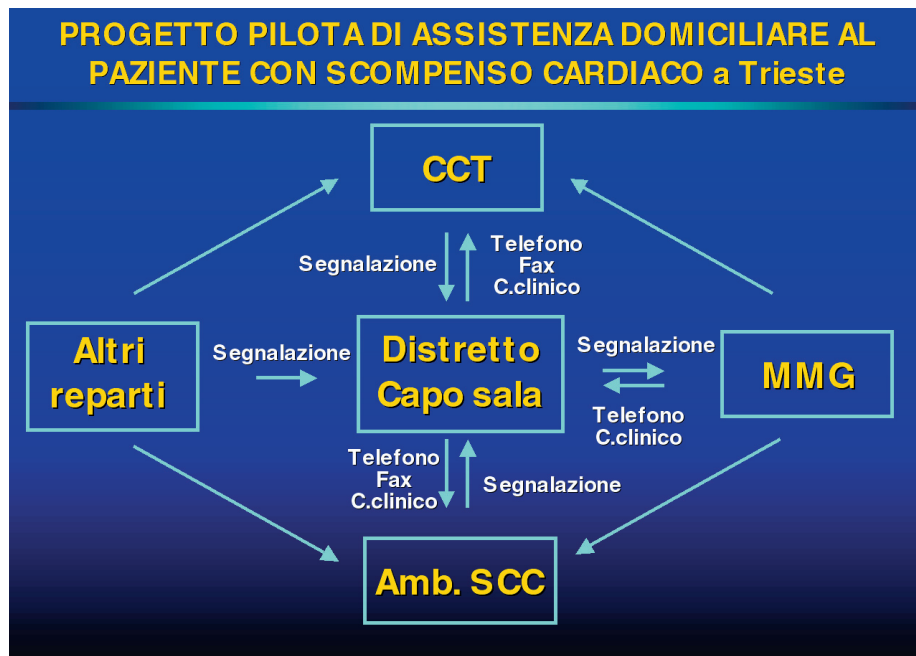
PROGETTO PILOTA DI ASSISTENZA DOMICILIARE AL PAZIENTE CON SCOMPENSO CARDIACO a Trieste

CCT

Segnalazione

Telefono
Fax
C.clinico

Altri reparti

Segnalazione

Distretto
Capo sala

Segnalazione

Telefono
C.clinico

MMG

Telefono
Fax
C.clinico

Segnalazione

Amb. SCC